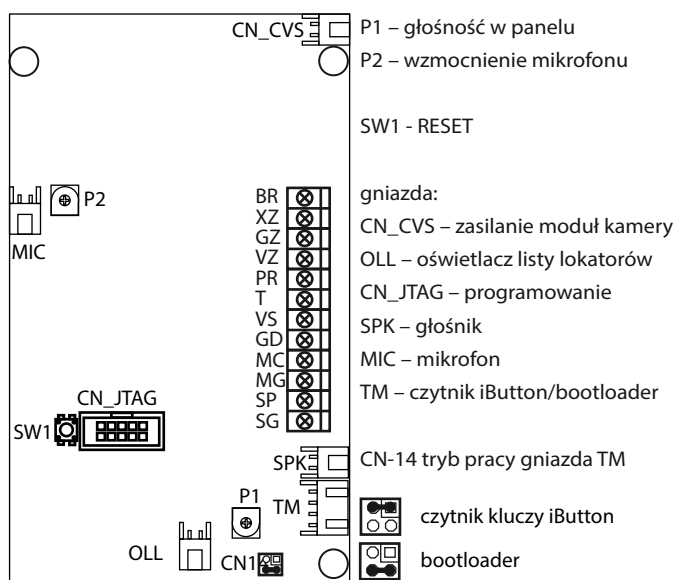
CN_CVS

P2

MIC

BR
XZ
GZ
VZ
PR
T
VS
GD
MC
MG
SP
SG

CN_JTAG

SW1

SPK

P1

TM

OLL

CN1

P1 – głośność w panelu
P2 – wzmocnienie mikrofonu

SW1 - RESET

gniazda:
CN_CVS – zasilanie moduł kamery
OLL – oświetlacz listy lokatorów
CN_JTAG – programowanie
SPK – głośnik
MIC – mikrofon
TM – czytnik iButton/bootloader

CN-14 tryb pracy gniazda TM

czytnik kluczy iButton

bootloader